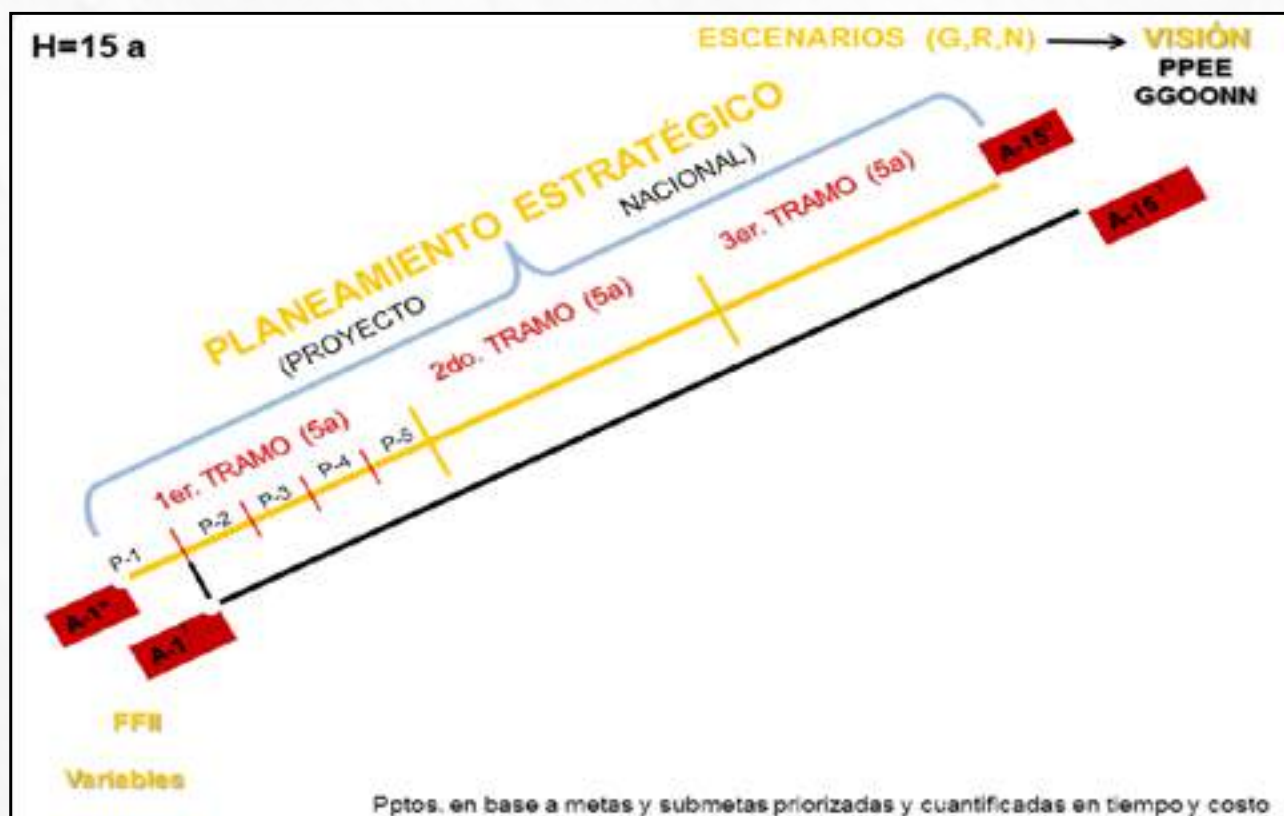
H=15 a

ESCENARIOS (G,R,N) → VISIÓN
PPEE
GGOONN

PLANEAMIENTO ESTRATÉGICO
(PROYECTO NACIONAL)

A-15'
A-15''

3er. TRAMO (5a)
2do. TRAMO (5a)
1er. TRAMO (5a)

P-1 P-2 P-3 P-4 P-5

A-1'
A-1''

FFII
Variables

Pptos. en base a metas y submetas priorizadas y cuantificadas en tiempo y costo